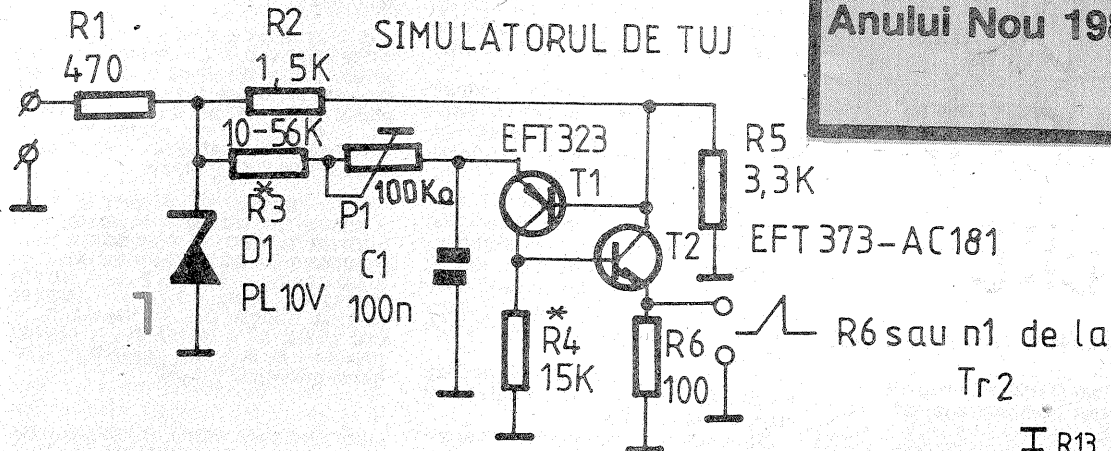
Anului Nou 19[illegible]

R1
470

R2
1,5K

SIMULATORUL DE TUJ

10-56K
$\overset{*}{R3}$

P1
100Kα

EFT323
T1

R5
3,3K

T2
EFT 373-AC181

D1
PL10V

C1
100n

1

$\overset{*}{R4}$
15K

R6
100

R6 sau n1 de la
Tr2

R13